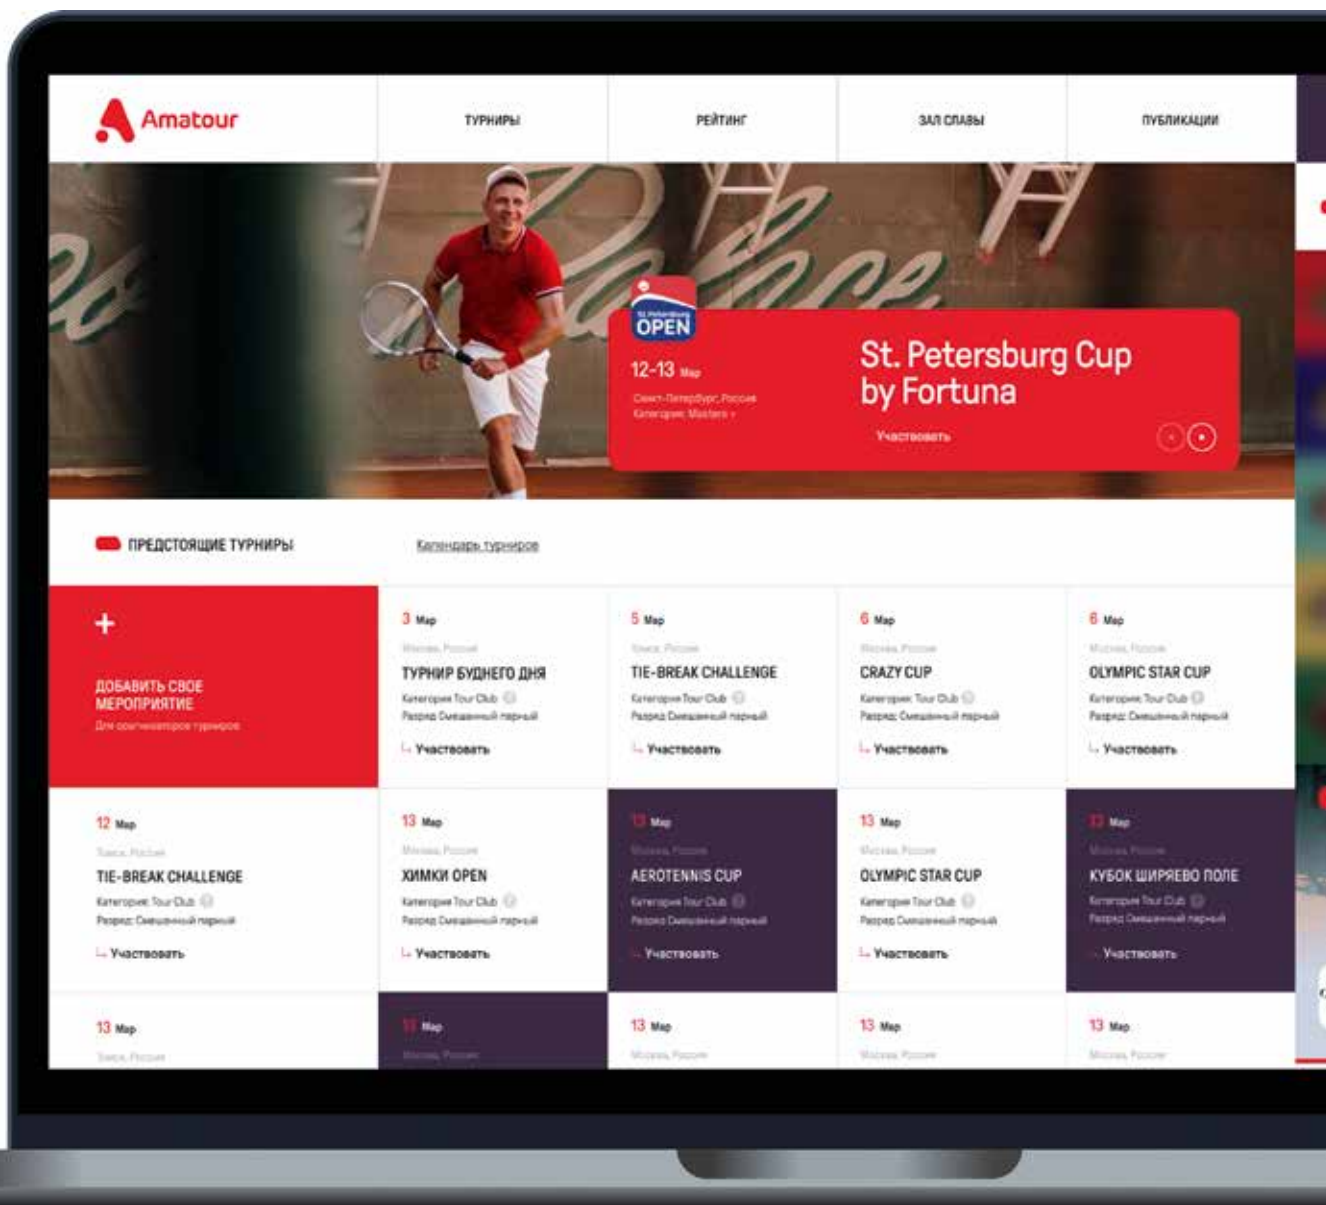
Amatour

ТУРНИРЫ

РЕЙТИНГ

ЗАЛ СЛАВЫ

ПУБЛИКАЦИИ

St. Petersburg OPEN

12-13 Мар

Санкт-Петербург, Россия
Категория: Masters +

St. Petersburg Cup by Fortuna

Участвовать

ПРЕДСТОЯЩИЕ ТУРНИРЫ

Календарь турниров

+

ДОБАВИТЬ СВОЕ МЕРОПРИЯТИЕ
Для организаторов турниров

3 Мар
Москва, Россия
ТУРНИР БУДНЕГО ДНЯ
Категория: Tour Club
Разряд: Смешанный парный
Участвовать

5 Мар
Томск, Россия
TIE-BREAK CHALLENGE
Категория: Tour Club
Разряд: Смешанный парный
Участвовать

6 Мар
Москва, Россия
CRAZY CUP
Категория: Tour Club
Разряд: Смешанный парный
Участвовать

6 Мар
Москва, Россия
OLYMPIC STAR CUP
Категория: Tour Club
Разряд: Смешанный парный
Участвовать

12 Мар
Томск, Россия
TIE-BREAK CHALLENGE
Категория: Tour Club
Разряд: Смешанный парный
Участвовать

13 Мар
Москва, Россия
ХИМКИ OPEN
Категория: Tour Club
Разряд: Смешанный парный
Участвовать

13 Мар
Москва, Россия
AEROTENNIS CUP
Категория: Tour Club
Разряд: Смешанный парный
Участвовать

13 Мар
Москва, Россия
OLYMPIC STAR CUP
Категория: Tour Club
Разряд: Смешанный парный
Участвовать

13 Мар
Москва, Россия
КУБОК ШИРЯЕВО ПОЛЕ
Категория: Tour Club
Разряд: Смешанный парный
Участвовать

13 Мар
Томск, Россия

13 Мар
Москва, Россия

13 Мар
Москва, Россия

13 Мар
Москва, Россия

13 Мар
Москва, Россия